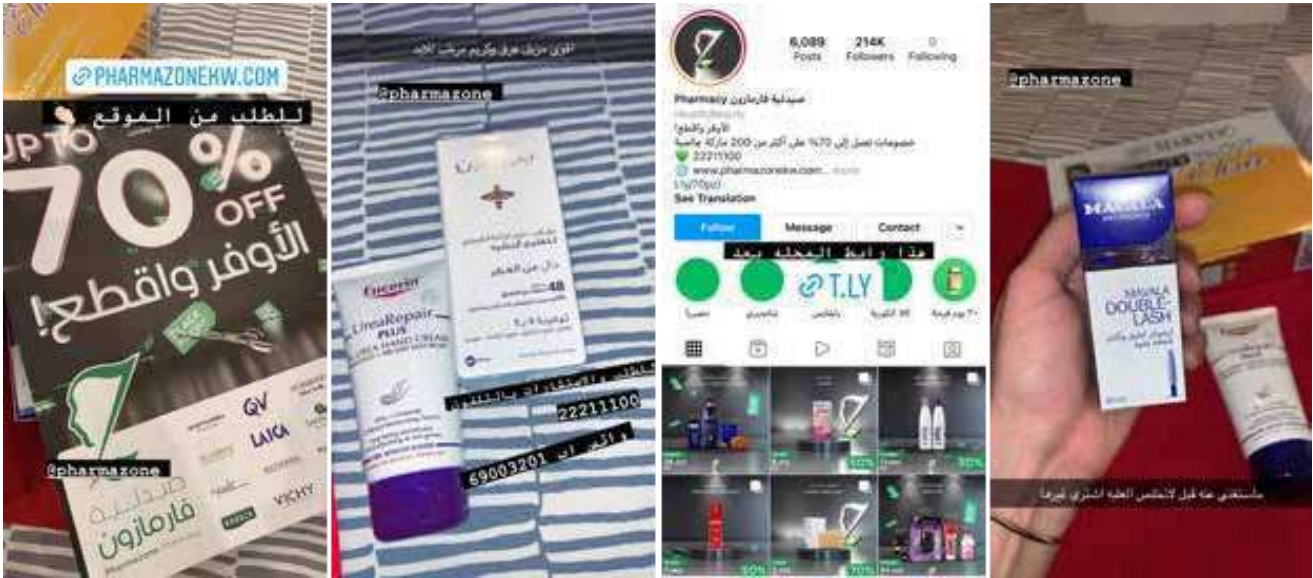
PHARMAZONEKW.COM

للطلب من الموقع

UP TO 70% OFF

الأوفر واقطع!

QV

LAIKA

VICHY

@pharmazone

صيدلية فارمازون

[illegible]

@pharmazone

Eucerin

UreaRepair PLUS

HAND CREAM

48

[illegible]

22211100

69003201

6,089 Posts

214K Followers

0 Following

صيدلية فارمازون Pharmacy

الأوفر واقطع!

خصومات تصل إلى 70% على أكثر من 200 ماركة عالمية

22211100

www.pharmazonekw.com

See Translation

Follow

Message

Contact

هذا رابط المجلة بعد

T.LY

50%

50%

50%

@pharmazone

MAVALA

MAVALA DOUBLE-LASH

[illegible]